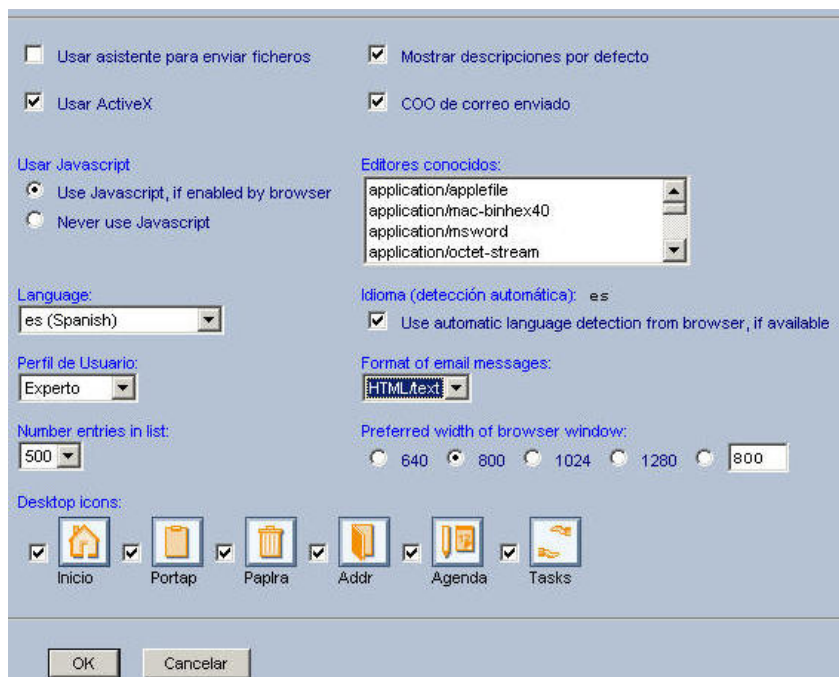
Usar asistente para enviar ficheros

Mostrar descripciones por defecto

Usar ActiveX

COO de correo enviado

Usar Javascript

Use Javascript, if enabled by browser

Never use Javascript

Editores conocidos:

application/applefile
application/mac-binhex40
application/msword
application/octet-stream

Language:

es (Spanish)

Idioma (detección automática): es

Use automatic language detection from browser, if available

Perfil de Usuario:

Experto

Format of email messages:

HTML/text

Number entries in list:

500

Preferred width of browser window:

640 800 1024 1280 800

Desktop icons:

Inicio Portap Paplra Addr Agenda Tasks

OK Cancelar